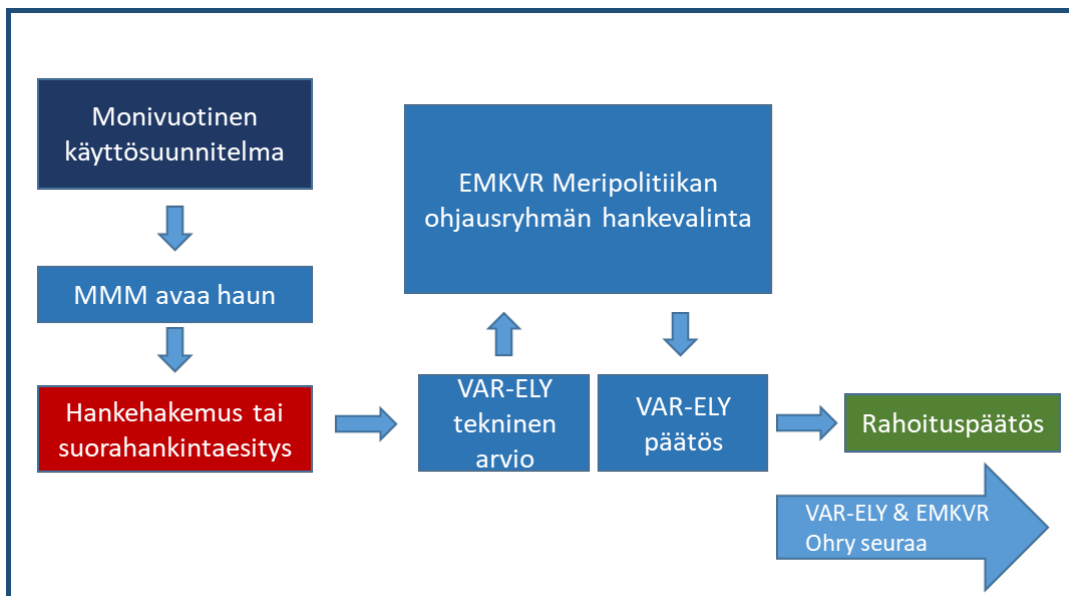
Monivuotinen käyttösuunnitelma

MMM avaa haun

Hankehakemus tai suorahankintaesitys

EMKVR Meripolitiikan ohjausryhmän hankevalinta

VAR-ELY tekninen arvio

VAR-ELY päätös

Rahoituspäätös

VAR-ELY & EMKVR Ohry seuraa